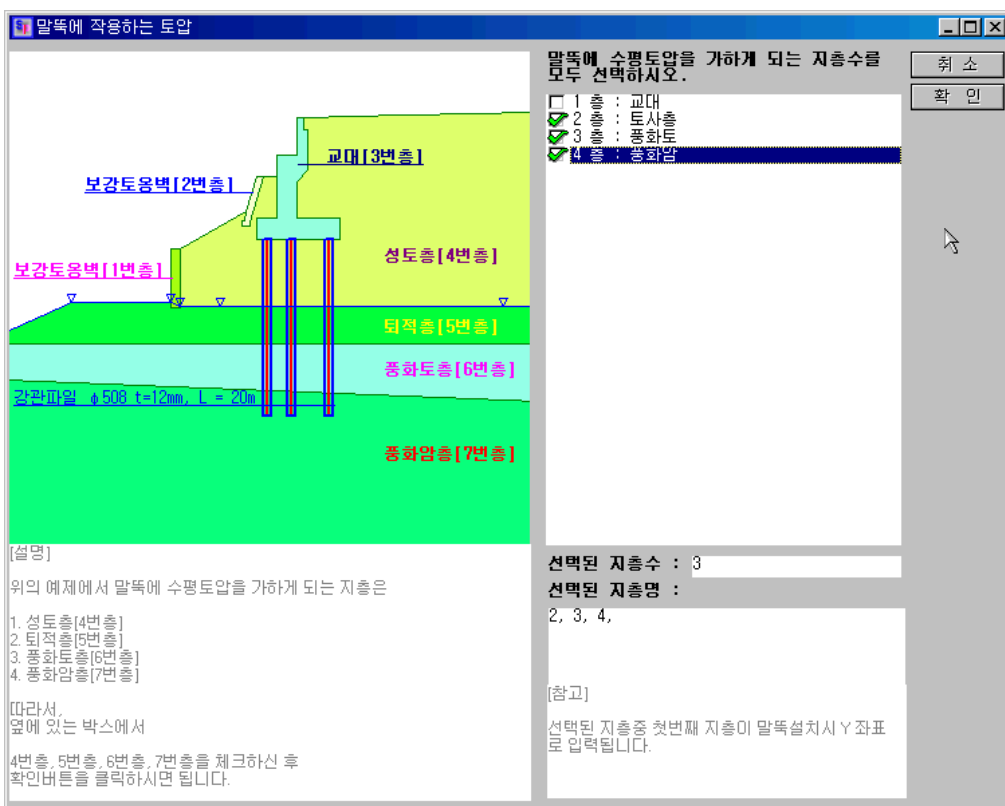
말뚝에 작용하는 토압

교대[3번층]

보강토옹벽[2번층]

성토층[4번층]

보강토옹벽[1번층]

퇴적층[5번층]

풍화토층[6번층]

강관파일 $\phi$508 t=12mm, L = 20m

풍화암층[7번층]

[설명]

위의 예제에서 말뚝에 수평토압을 가하게 되는 지층은

1. 성토층[4번층]
2. 퇴적층[5번층]
3. 풍화토층[6번층]
4. 풍화암층[7번층]

[따라서,
옆에 있는 박스에서

4번층, 5번층, 6번층, 7번층을 체크하신 후
확인버튼을 클릭하시면 됩니다.

말뚝에 수평토압을 가하게 되는 지층수를 모두 선택하시오.

1 층 : 교대
2 층 : 토사층
3 층 : 풍화토
4 층 : 풍화암

취 소

확 인

선택된 지층수 : 3

선택된 지층명 :

2, 3, 4,

[참고]

선택된 지층중 첫번째 지층이 말뚝설치시 Y 좌표로 입력됩니다.